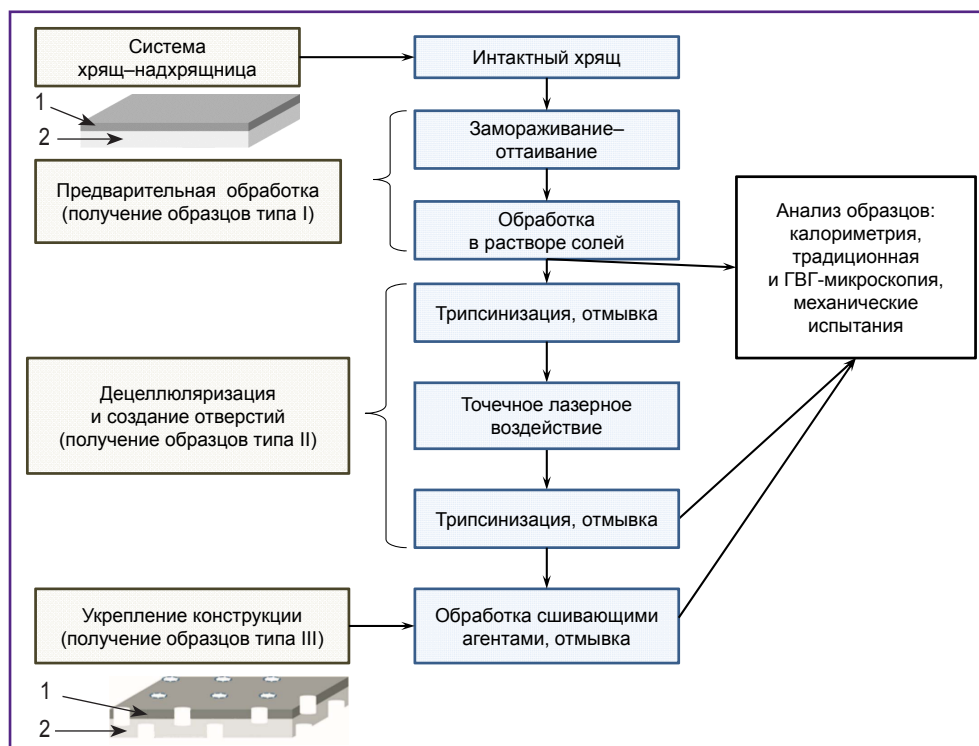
Система хрящ–надхрящница

1
2

Предварительная обработка (получение образцов типа I)

Децеллюляризация и создание отверстий (получение образцов типа II)

Укрепление конструкции (получение образцов типа III)

1
2

Интактный хрящ

Замораживание–оттаивание

Обработка в растворе солей

Трипсинизация, отмывка

Точечное лазерное воздействие

Трипсинизация, отмывка

Обработка сшивающими агентами, отмывка

Анализ образцов: калориметрия, традиционная и ГВГ-микроскопия, механические испытания